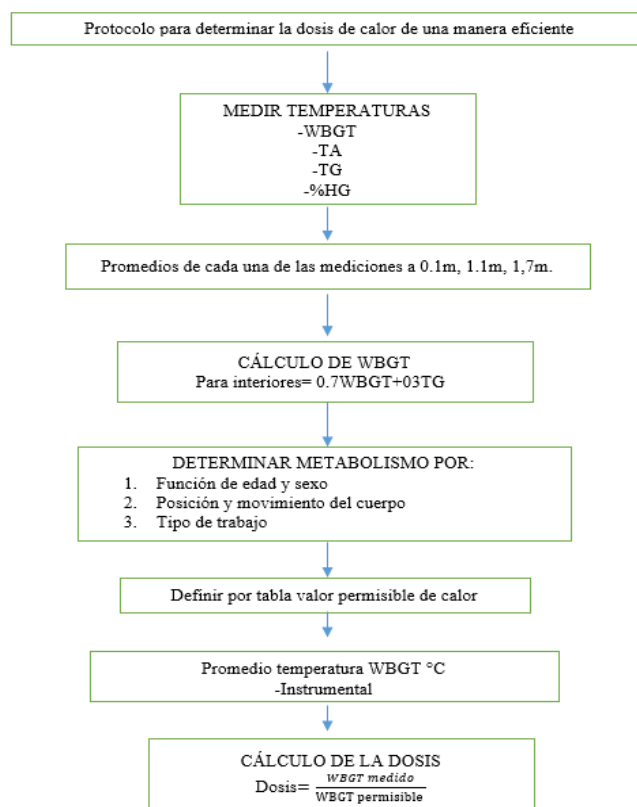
Protocolo para determinar la dosis de calor de una manera eficiente

MEDIR TEMPERATURAS
-WBGT
-TA
-TG
-%HG

Promedios de cada una de las mediciones a 0.1m, 1.1m, 1,7m.

CÁLCULO DE WBGT
Para interiores= 0.7WBGT+03TG

DETERMINAR METABOLISMO POR:
1. Función de edad y sexo
2. Posición y movimiento del cuerpo
3. Tipo de trabajo

Definir por tabla valor permisible de calor

Promedio temperatura WBGT °C
-Instrumental

CÁLCULO DE LA DOSIS
Dosis= $\frac{WBGT\ medido}{\text{WBGT permisible}}$